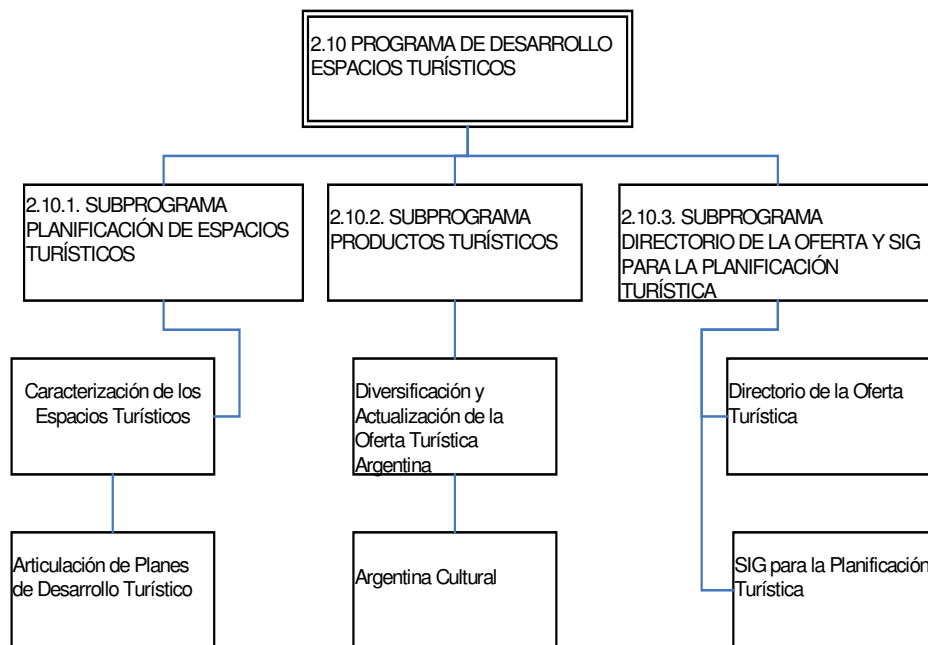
2.10 PROGRAMA DE DESARROLLO ESPACIOS TURÍSTICOS

2.10.1. SUBPROGRAMA PLANIFICACIÓN DE ESPACIOS TURÍSTICOS

Caracterización de los Espacios Turísticos

Articulación de Planes de Desarrollo Turístico

2.10.2. SUBPROGRAMA PRODUCTOS TURÍSTICOS

Diversificación y Actualización de la Oferta Turística Argentina

Argentina Cultural

2.10.3. SUBPROGRAMA DIRECTORIO DE LA OFERTA Y SIG PARA LA PLANIFICACIÓN TURÍSTICA

Directorio de la Oferta Turística

SIG para la Planificación Turística